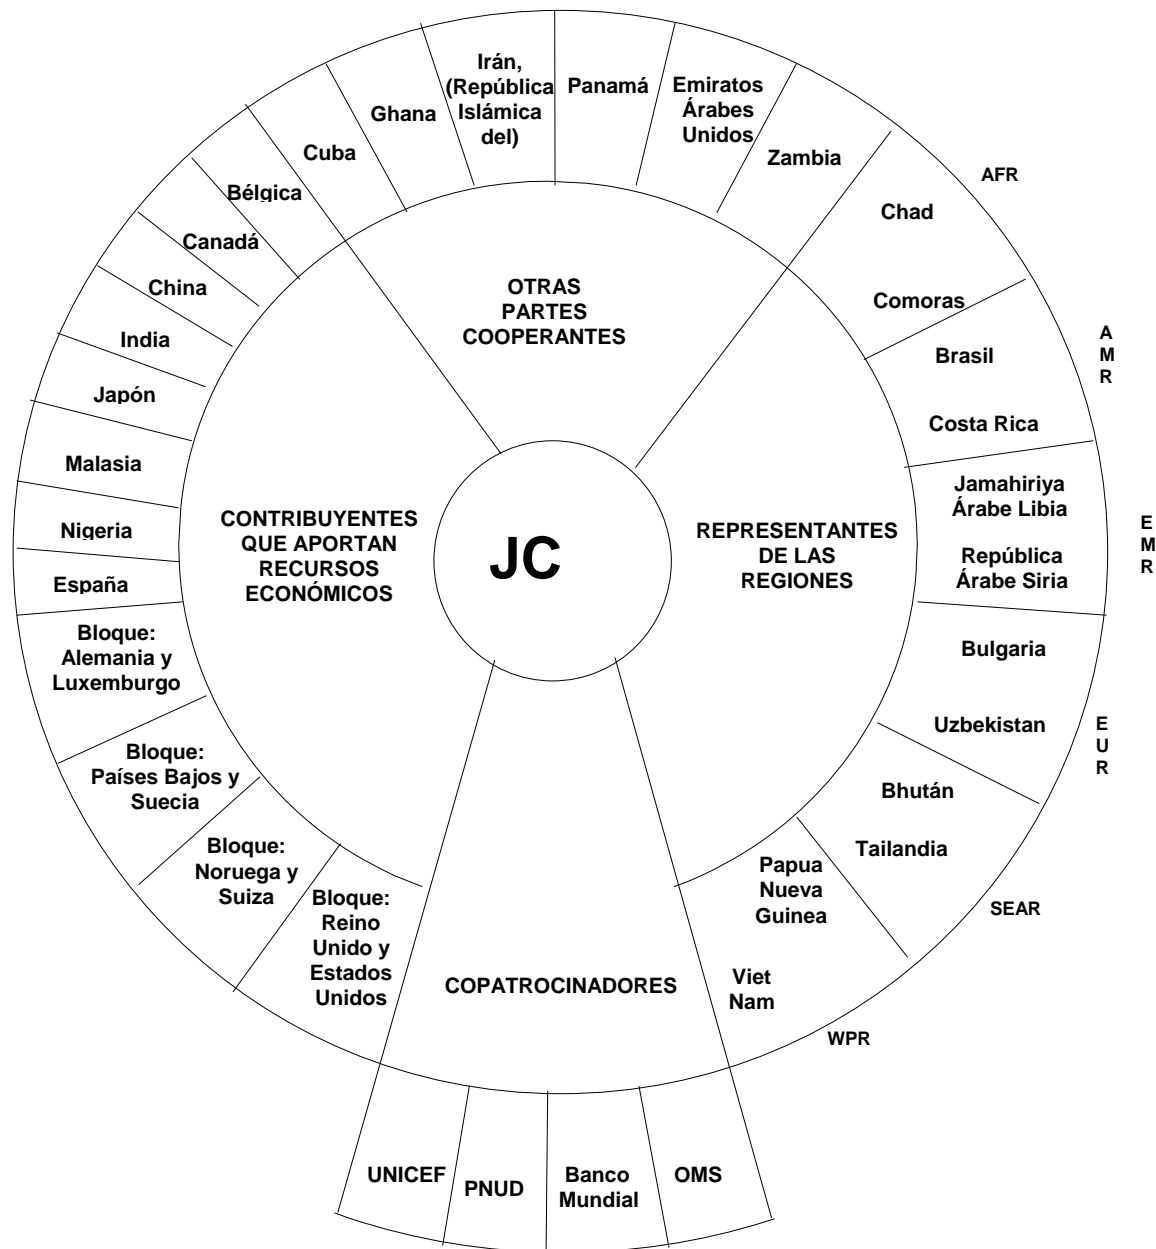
JC

OTRAS PARTES COOPERANTES

Irán, (República Islámica del)

Panamá

Emiratos Árabes Unidos

Ghana

Cuba

Bélgica

REPRESENTANTES DE LAS REGIONES

AFR

Zambia

Chad

Comoras

AMR

Brasil

Costa Rica

EMR

Jamahiriya Árabe Libia

República Árabe Siria

EUR

Bulgaria

Uzbekistan

SEAR

Bhután

Tailandia

WPR

Papua Nueva Guinea

Viet Nam

COPATROCINADORES

UNICEF

PNUD

Banco Mundial

OMS

CONTRIBUYENTES QUE APORTAN RECURSOS ECONÓMICOS

Canadá

China

India

Japón

Malasia

Nigeria

España

Bloque: Alemania y Luxemburgo

Bloque: Países Bajos y Suecia

Bloque: Noruega y Suiza

Bloque: Reino Unido y Estados Unidos